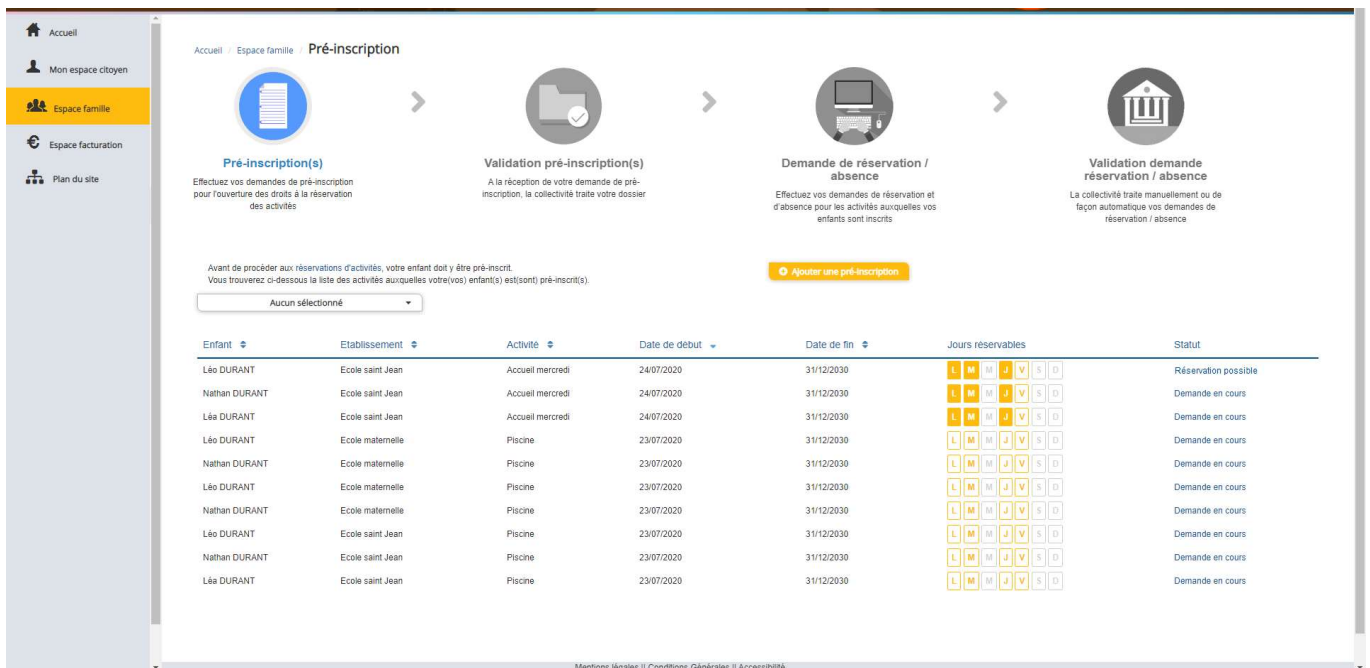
Accueil

Mon espace citoyen

Espace famille

Espace facturation

Plan du site

Accueil / Espace famille / Pré-inscription

Pré-inscription(s)
Effectuez vos demandes de pré-inscription pour l'ouverture des droits à la réservation des activités

Validation pré-inscription(s)
A la réception de votre demande de pré-inscription, la collectivité traite votre dossier

Demande de réservation / absence
Effectuez vos demandes de réservation et d'absence pour les activités auxquelles vos enfants sont inscrits

Validation demande réservation / absence
La collectivité traite manuellement ou de façon automatique vos demandes de réservation / absence

Avant de procéder aux réservations d'activités, votre enfant doit y être pré-inscrit.
Vous trouverez ci-dessous la liste des activités auxquelles votre(vos) enfant(s) est(sont) pré-inscrit(s).

Ajouter une pré-inscription

Aucun sélectionné

| Enfant | Etablissement | Activité | Date de debut | Date de fin | Jours réservables | Statut |
|---|---|---|---|---|---|---|
| Léo DURANT | Ecole saint Jean | Accueil mercredi | 24/07/2020 | 31/12/2030 | L M M J V S D | Réservation possible |
| Nathan DURANT | Ecole saint Jean | Accueil mercredi | 24/07/2020 | 31/12/2030 | L M M J V S D | Demande en cours |
| Léa DURANT | Ecole saint Jean | Accueil mercredi | 24/07/2020 | 31/12/2030 | L M M J V S D | Demande en cours |
| Léo DURANT | Ecole maternelle | Piscine | 23/07/2020 | 31/12/2030 | L M M J V S D | Demande en cours |
| Nathan DURANT | Ecole maternelle | Piscine | 23/07/2020 | 31/12/2030 | L M M J V S D | Demande en cours |
| Léo DURANT | Ecole maternelle | Piscine | 23/07/2020 | 31/12/2030 | L M M J V S D | Demande en cours |
| Nathan DURANT | Ecole maternelle | Piscine | 23/07/2020 | 31/12/2030 | L M M J V S D | Demande en cours |
| Léo DURANT | Ecole saint Jean | Piscine | 23/07/2020 | 31/12/2030 | L M M J V S D | Demande en cours |
| Nathan DURANT | Ecole saint Jean | Piscine | 23/07/2020 | 31/12/2030 | L M M J V S D | Demande en cours |
| Léa DURANT | Ecole saint Jean | Piscine | 23/07/2020 | 31/12/2030 | L M M J V S D | Demande en cours |

Mentions légales || Conditions Générales || Accessibilité